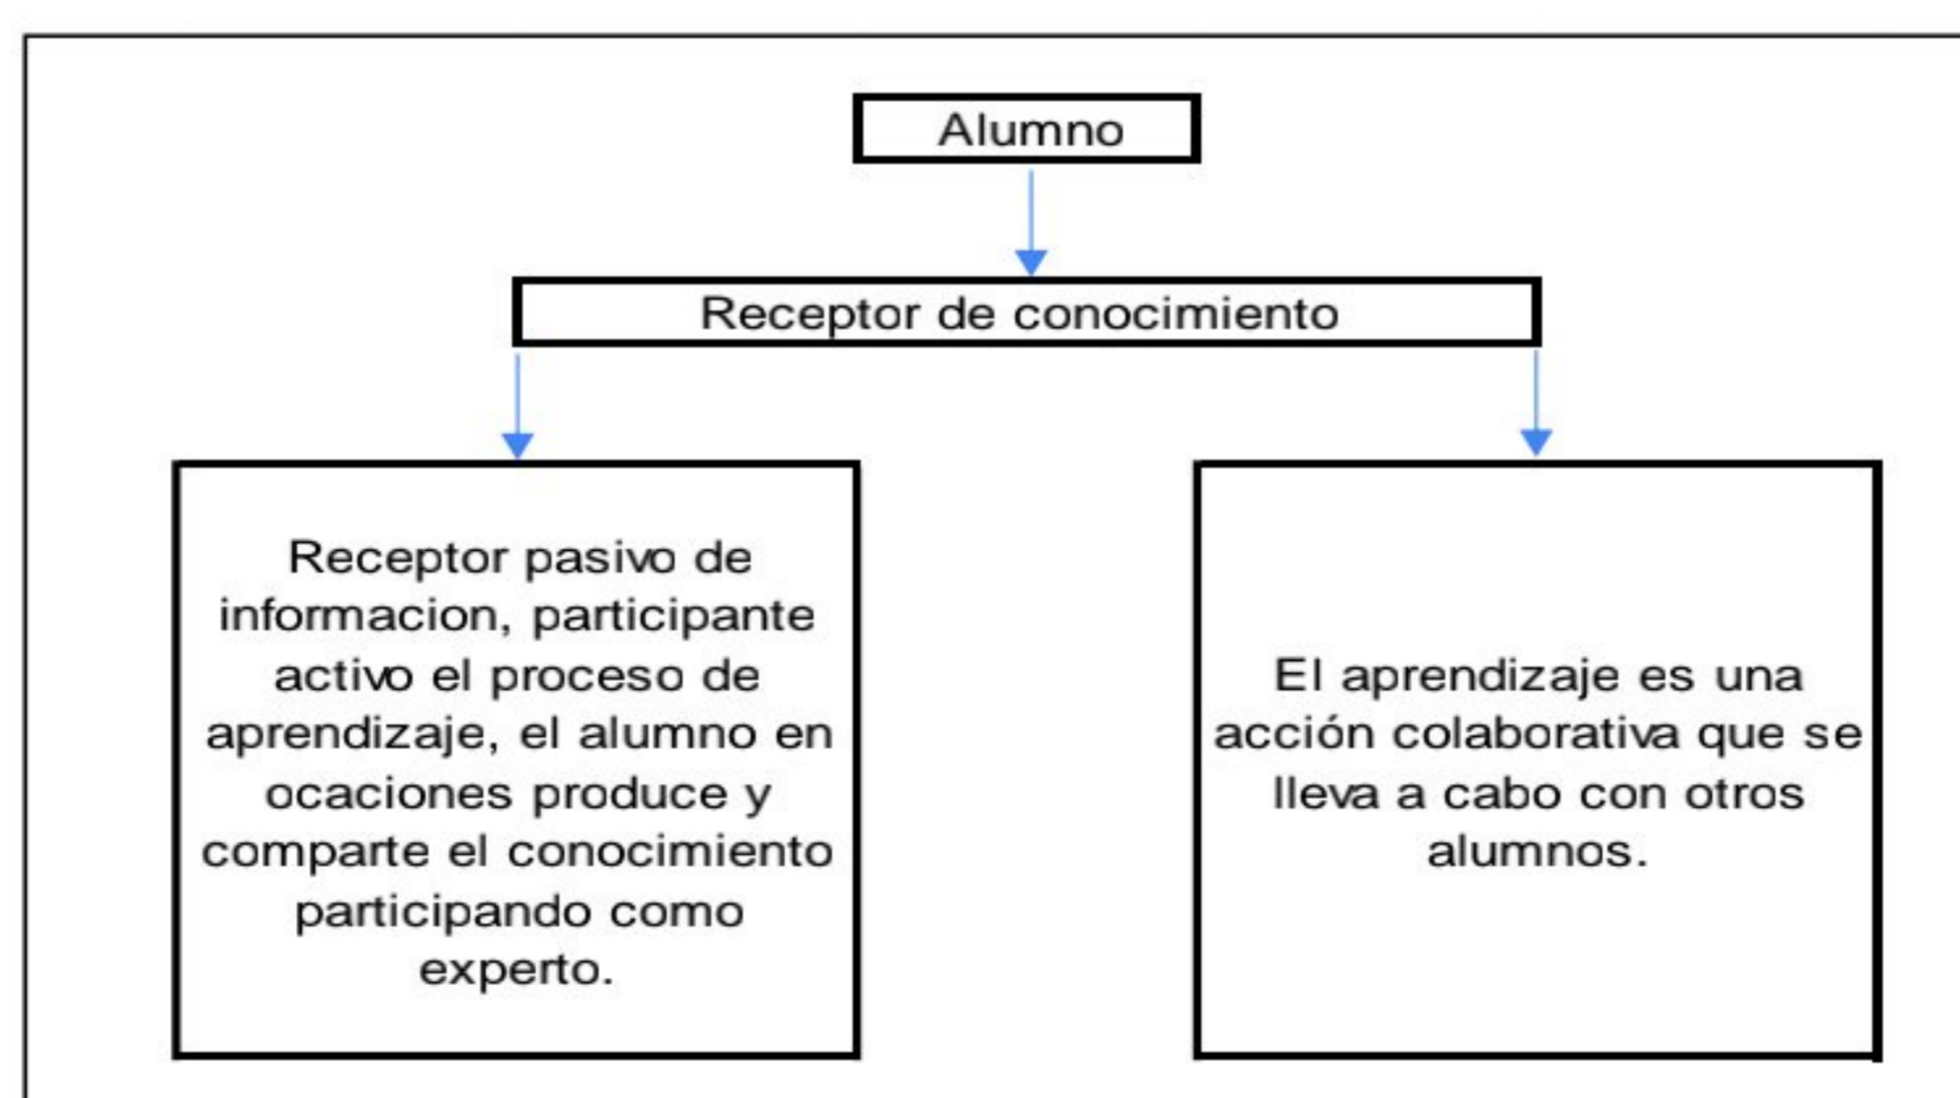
Alumno

Receptor de conocimiento

Receptor pasivo de informacion, participante activo el proceso de aprendizaje, el alumno en ocaciones produce y comparte el conocimiento participando como experto.

El aprendizaje es una acción colaborativa que se lleva a cabo con otros alumnos.